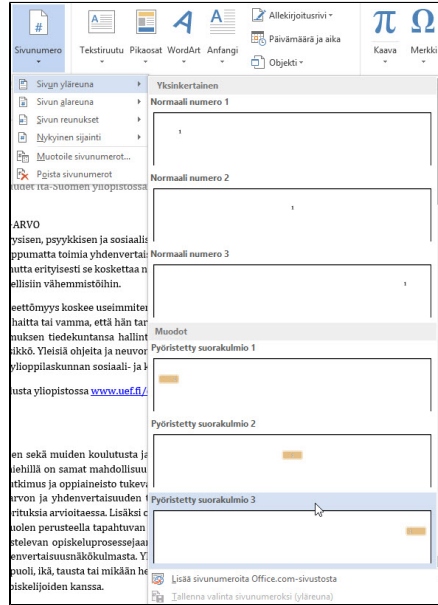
Sivunumero
Tekstiruutu
Pikaosat
WordArt
Anfangi
Allekirjoitusrivi
Päivämäärä ja aika
Objekti
Kaava
Merkki

Sivun yläreuna
Sivun alareuna
Sivun reunukset
Nykyinen sijainti
Muotoile sivunumerot...
Poista sivunumerot

Yksinkertainen
Normaali numero 1
1
Normaali numero 2
1
Normaali numero 3
1
Muodot
Pyöristetty suorakulmio 1
Pyöristetty suorakulmio 2
Pyöristetty suorakulmio 3

Lisää sivunumeroita Office.com-sivustosta
Tallenna valinta sivunumeroksi (yläreuna)

udet Itä-Suomen yliopistossa

ARVO
rysisen, psyykkisen ja sosiaalis
ppumatta toimia yhdenvertais
nutta erityisesti se koskettaa n
ellisiin vähemmistöihin.

eettömyys koskee useimmiten
haitta tai vamma, että hän tar
muksen tiedekuntansa hallint
sikkö. Yleisiä ohjeita ja neuvon
ylioppilaskunnan sosiaali- ja k

lusta yliopistossa www.uef.fi/

en sekä muiden koulutusta ja
iehillä on samat mahdollisuu
utkimus ja oppiaineisto tukeva
arvon ja yhdenvertaisuuden t
rituksia arvioitaessa. Lisäksi c
uolen perusteella tapahtuvan
stelevan opiskeluprosessejaan
envertaisuusnäkökulmasta. Y
puoli, ikä, tausta tai mikään he
piskelijoiden kanssa.